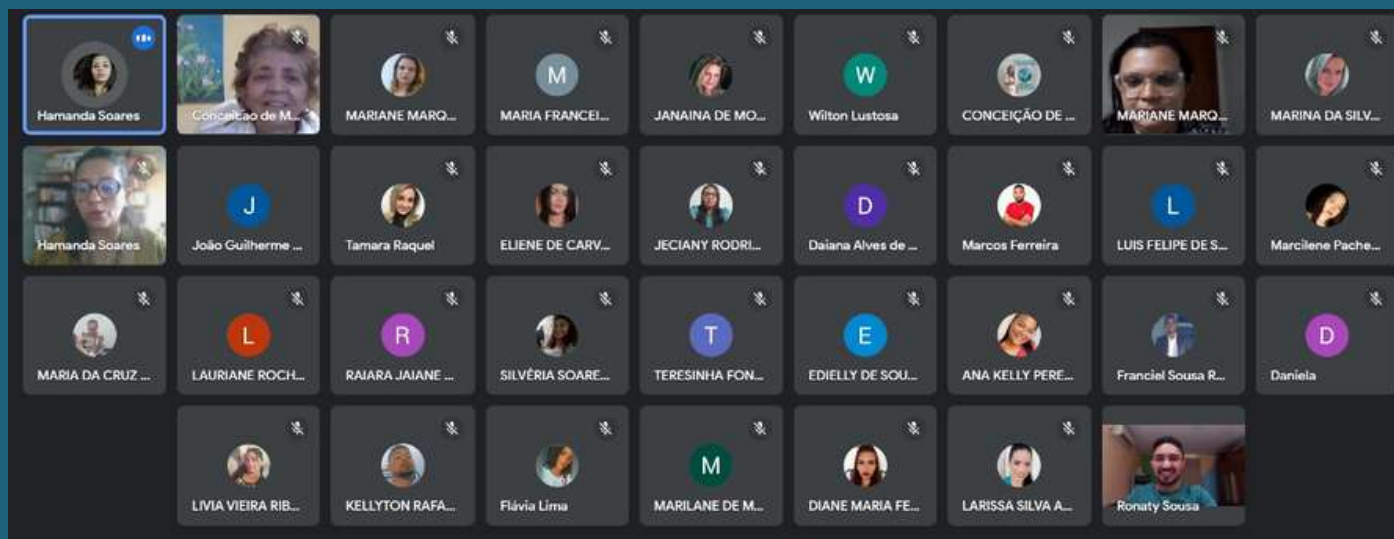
Hamanda Soares
Conceição de M...
MARIANE MARQ...
M
MARIA FRANCEI...
JANAINA DE MO...
W
Wilton Lustosa
CONCEIÇÃO DE ...
MARIANE MARQ...
MARINA DA SILV...

Hamanda Soares
J
João Guilherme ...
Tamara Raquel
ELIENE DE CARV...
JECIANY RODRI...
D
Daiana Alves de ...
Marcos Ferreira
L
LUIS FELIPE DE S...
Marcilene Pache...

MARIA DA CRUZ ...
L
LAURIANE ROCH...
R
RAIARA JAIANE ...
SILVÉRIA SOARE...
T
TERESINHA FON...
E
EDIELLY DE SOU...
ANA KELLY PERE...
Franciel Sousa R...
D
Daniela

LIVIA VIEIRA RIB...
KELLYTON RAFA...
Flávia Lima
M
MARILANE DE M...
DIANE MARIA FE...
LARISSA SILVA A...
Ronaty Sousa